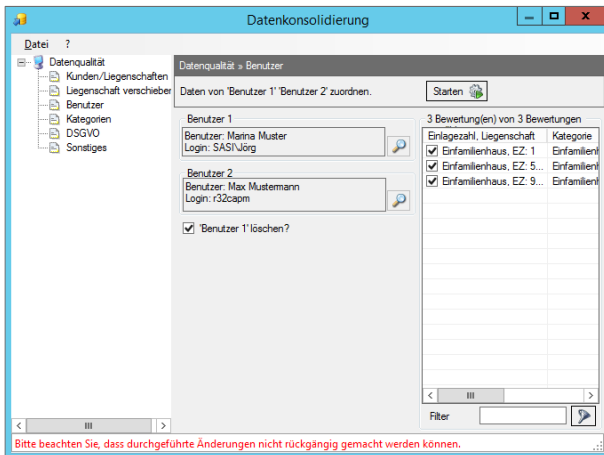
Datenkonsolidierung

Datei ?

Datenqualität
Kunden/Liegenschaften
Liegenschaft verschieben
Benutzer
Kategorien
DSGVO
Sonstiges

Datenqualität » Benutzer

Daten von 'Benutzer 1' 'Benutzer 2' zuordnen.

Starten

Benutzer 1
Benutzer: Marina Muster
Login: SASI\Jörg

Benutzer 2
Benutzer: Max Mustermann
Login: r32capm

'Benutzer 1' löschen?

3 Bewertung(en) von 3 Bewertungen

| Einlagezahl, Liegenschaft | Kategorie |
|---|---|
| Einfamilienhaus, EZ: 1 | Einfamilien |
| Einfamilienhaus, EZ: 5... | Einfamilien |
| Einfamilienhaus, EZ: 9... | Einfamilien |

Filter

Bitte beachten Sie, dass durchgeführte Änderungen nicht rückgängig gemacht werden können.